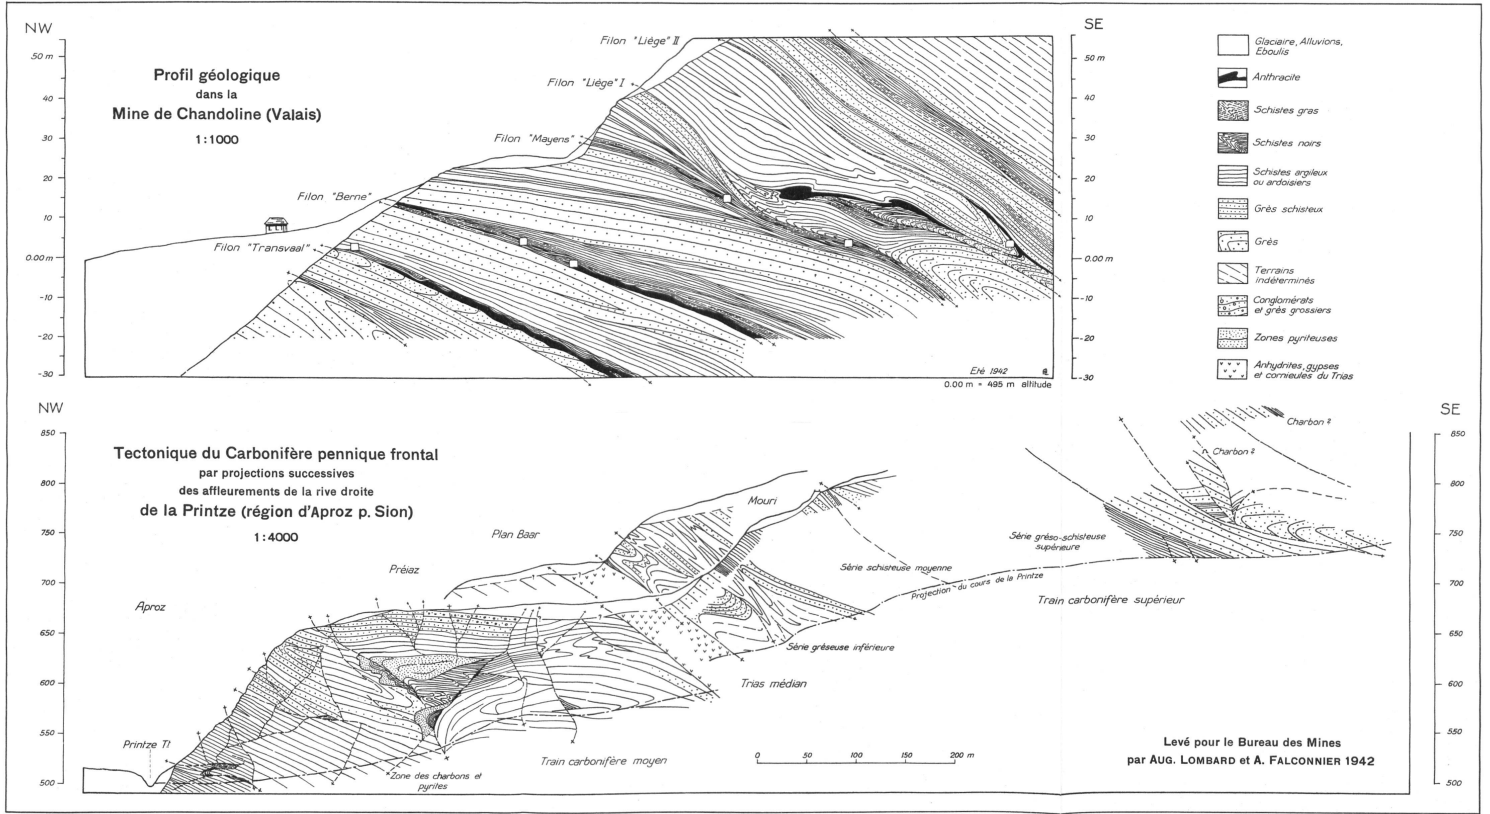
NW

SE

50 m
40
30
20
10
0.00 m
-10
-20
-30

Profil géologique
dans la
Mine de Chandoline (Valais)
1:1000

Filon "Liège" II
Filon "Liège" I
Filon "Mayens"
Filon "Berne"
Filon "Transvaal"

Eté 1942
0.00 m = 495 m altitude

50 m
40
30
20
10
0.00 m
-10
-20
-30

Glaciaire, Alluvions, Eboulis
Anthracite
Schistes gras
Schistes noirs
Schistes argileux ou ardoisiers
Grès schisteux
Grès
Terrains indéterminés
Conglomérats et grès grossiers
Zones pyriteuses
Anhydrites, gypses et cornieules du Trias

NW

SE

850
800
750
700
650
600
550
500

Tectonique du Carbonifère pennique frontal
par projections successives
des affleurements de la rive droite
de la Printze (région d'Aproz p. Sion)
1:4000

Charbon ?
Charbon ?
Mouri
Plan Baar
Préiaz
Aproz
Série gréso-schisteuse supérieure
Série schisteuse moyenne
Projection du cours de la Printze
Train carbonifère supérieur
Série gréseuse inférieure
Trias médian
Printze Tl
Zone des charbons et pyrites
Train carbonifère moyen

0 50 100 150 200 m

Levé pour le Bureau des Mines
par AUG. LOMBARD et A. FALCONNIER 1942

850
800
750
700
650
600
550
500